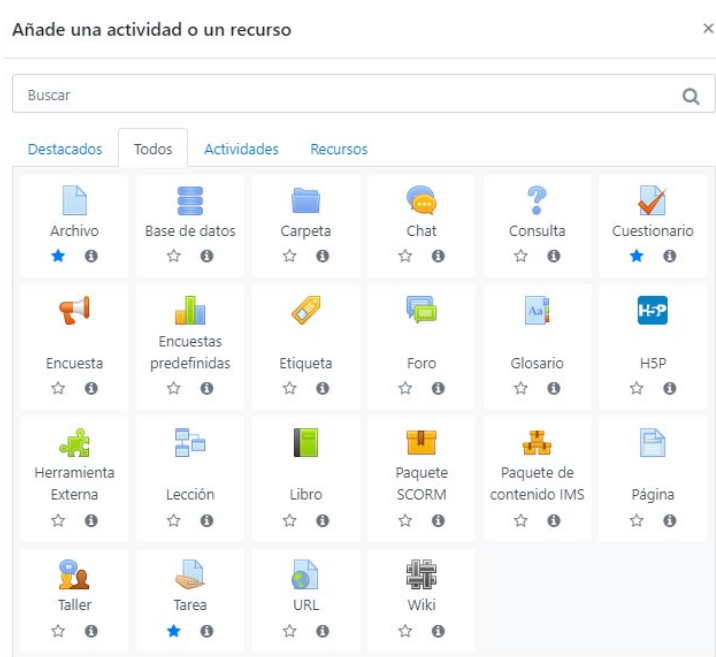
Añade una actividad o un recurso ×

Buscar

Destacados | Todos | Actividades | Recursos

Archivo
Base de datos
Carpeta
Chat
Consulta
Cuestionario

Encuesta
Encuestas predefinidas
Etiqueta
Foro
Glosario
H5P

Herramienta Externa
Lección
Libro
Paquete SCORM
Paquete de contenido IMS
Página

Taller
Tarea
URL
Wiki